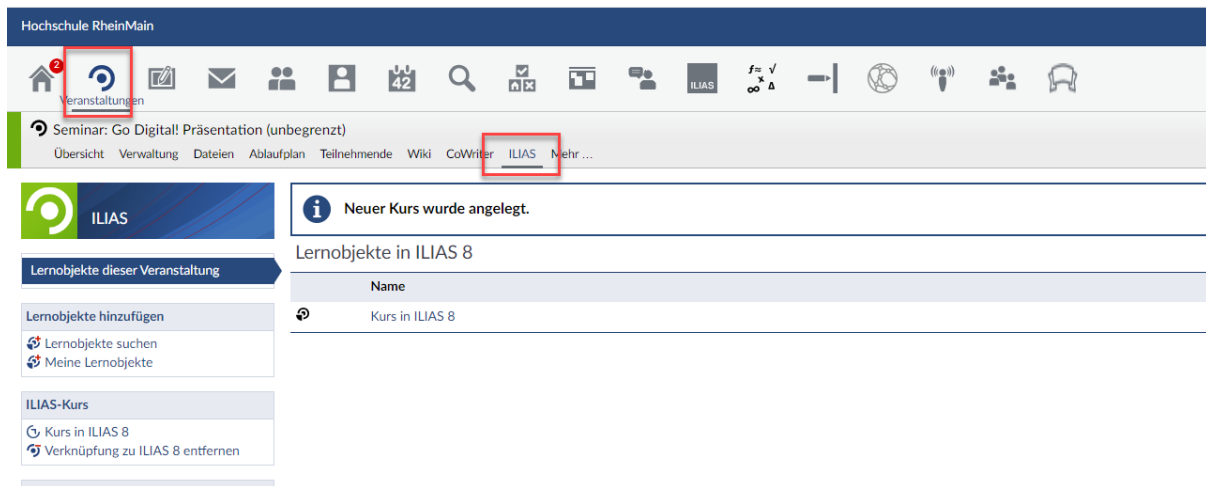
Hochschule RheinMain

2

Veranstaltungen

42

ILIAS

$f\approx\sqrt{}$ $\infty^{x}\Delta$

Seminar: Go Digital! Präsentation (unbegrenzt)

Übersicht Verwaltung Dateien Ablaufplan Teilnehmende Wiki CoWriter ILIAS Mehr ...

ILIAS

Lernobjekte dieser Veranstaltung

Lernobjekte hinzufügen

Lernobjekte suchen

Meine Lernobjekte

ILIAS-Kurs

Kurs in ILIAS 8

Verknüpfung zu ILIAS 8 entfernen

Neuer Kurs wurde angelegt.

Lernobjekte in ILIAS 8

| | Name |
|---|---|
| | Kurs in ILIAS 8 |